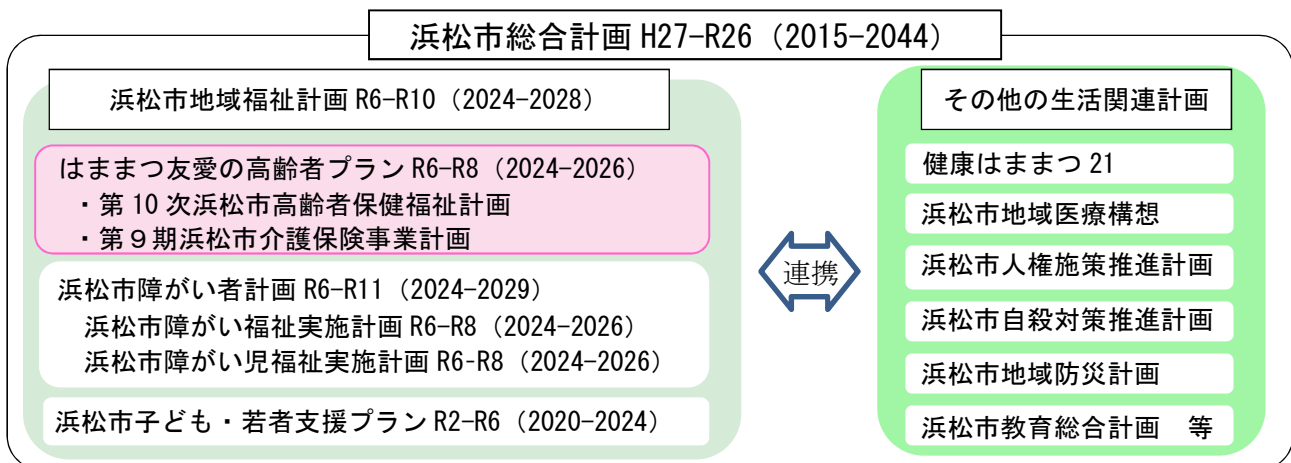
浜松市総合計画 H27-R26（2015-2044）

浜松市地域福祉計画 R6-R10（2024-2028）

はままつ友愛の高齢者プラン R6-R8（2024-2026）
・第 10 次浜松市高齢者保健福祉計画
・第９期浜松市介護保険事業計画

浜松市障がい者計画 R6-R11（2024-2029）
浜松市障がい福祉実施計画 R6-R8（2024-2026）
浜松市障がい児福祉実施計画 R6-R8（2024-2026）

浜松市子ども・若者支援プラン R2-R6（2020-2024）

連携

その他の生活関連計画

健康はままつ 21

浜松市地域医療構想

浜松市人権施策推進計画

浜松市自殺対策推進計画

浜松市地域防災計画

浜松市教育総合計画　等